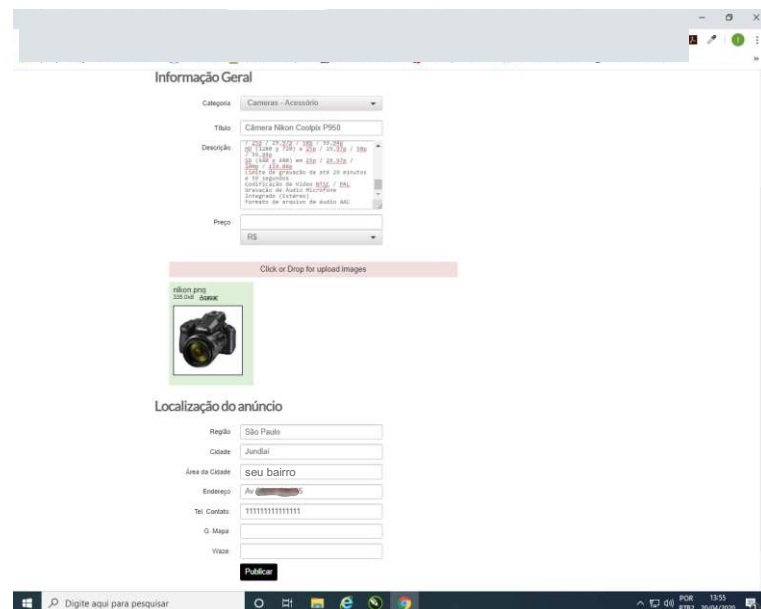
Informação Geral

Categoria Cameras - Acessório

Título Câmera Nikon Coolpix P950

Descrição
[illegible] / 25p / 29.97p / 30p / 59.94p
HD (1280 x 720) a 25p / 29.97p / 30p / 50p / 59.94p
SD (640 x 480) em 25p / 29.97p / 30p / 119.88p
Limite de gravação de até 29 minutos e 59 segundos
Codificação de Vídeo NTSC / PAL
Gravação de Áudio Microfone Integrado (Estéreo)
Formato de arquivo de áudio AAC

Preço

R$

Click or Drop for upload images

nikon.png
335.0kB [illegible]

Localização do anúncio

Região São Paulo

Cidade Jundiaí

Área da Cidade seu bairro

Endereço Av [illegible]5

Tel. Contato 11111111111111

G. Mapa

Waze

Publicar

Digite aqui para pesquisar

POR PTB2 13:55 20/04/2020